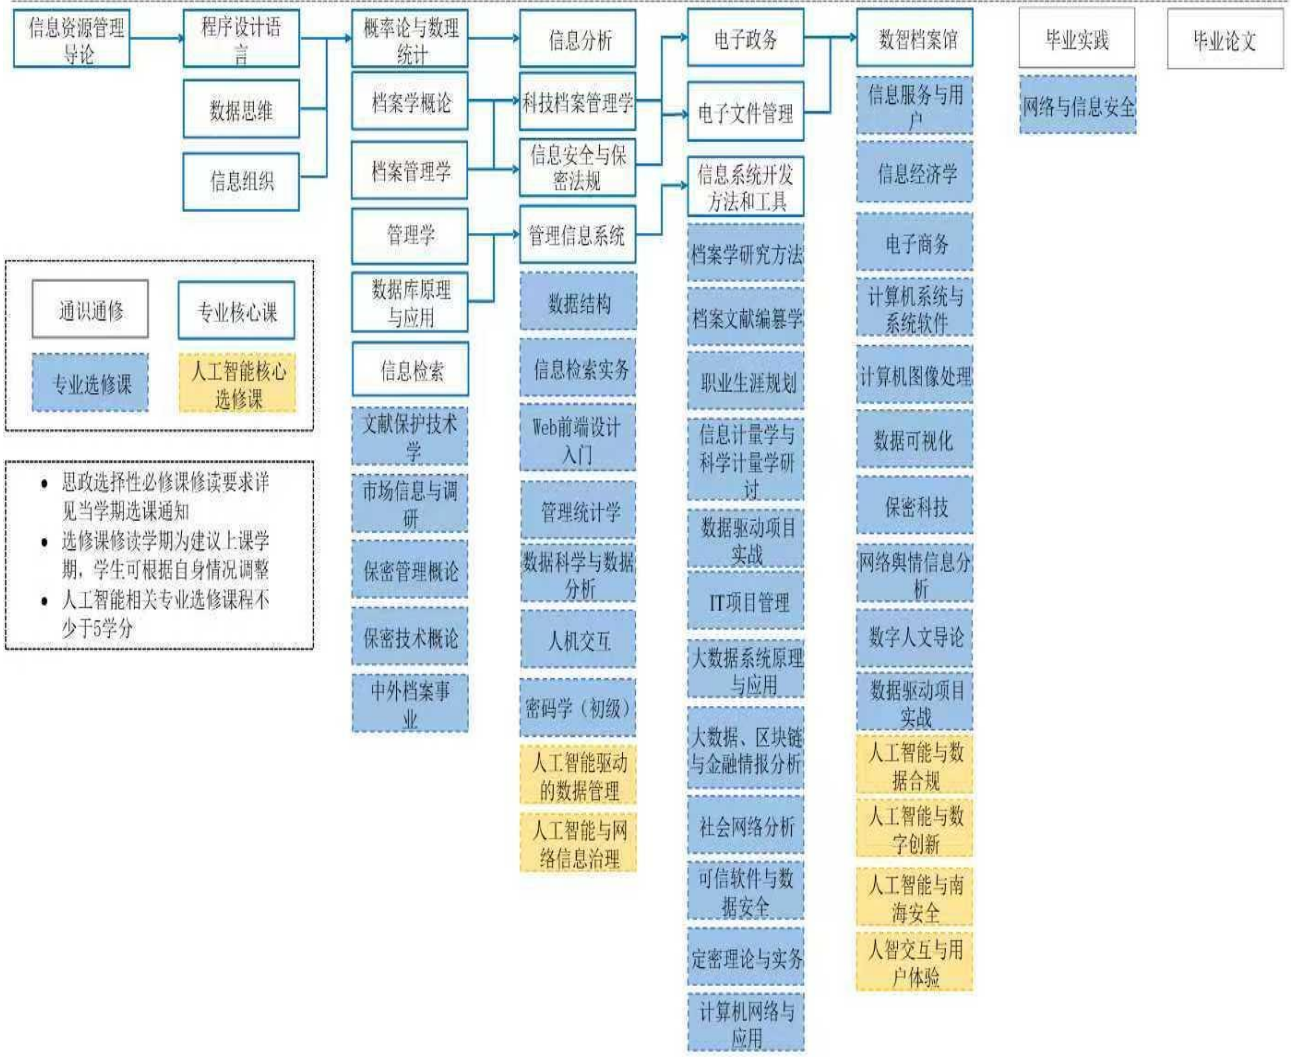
信息资源管理导论

程序设计语言

数据思维

信息组织

通识通修

专业核心课

专业选修课

人工智能核心选修课

• 思政选择性必修课修读要求详见当学期选课通知
• 选修课修读学期为建议上课学期，学生可根据自身情况调整
• 人工智能相关专业选修课程不少于5学分

概率论与数理统计

档案学概论

档案管理学

管理学

数据库原理与应用

信息检索

文献保护技术学

市场信息与调研

保密管理概论

保密技术概论

中外档案事业

信息分析

科技档案管理学

信息安全与保密法规

管理信息系统

数据结构

信息检索实务

Web前端设计入门

管理统计学

数据科学与数据分析

人机交互

密码学（初级）

人工智能驱动的数据管理

人工智能与网络信息治理

电子政务

电子文件管理

信息系统开发方法和工具

档案学研究方法

档案文献编纂学

职业生涯规划

信息计量学与科学计量学研讨

数据驱动项目实战

IT项目管理

大数据系统原理与应用

大数据、区块链与金融情报分析

社会网络分析

可信软件与数据安全

定密理论与实务

计算机网络与应用

数智档案馆

信息服务与用户

信息经济学

电子商务

计算机系统与系统软件

计算机图像处理

数据可视化

保密科技

网络舆情信息分析

数字人文导论

数据驱动项目实战

人工智能与数据合规

人工智能与数字创新

人工智能与南海安全

人智交互与用户体验

毕业实践

网络与信息安全

毕业论文